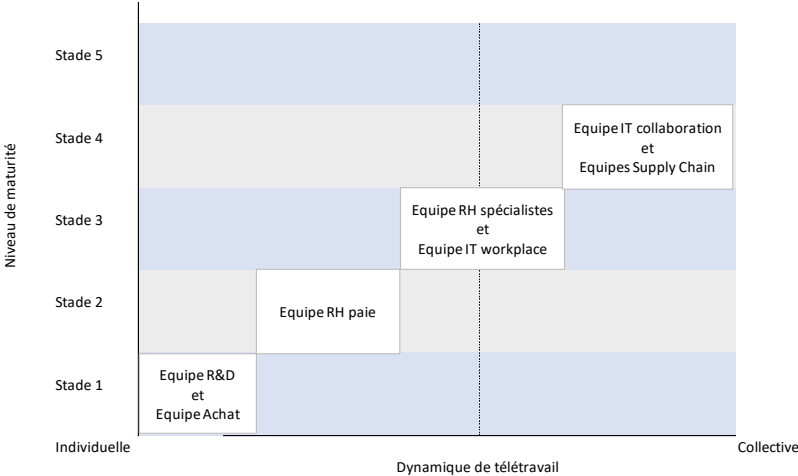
Niveau de maturité

Stade 5

Stade 4

Stade 3

Stade 2

Stade 1

Equipe IT collaboration
et
Equipes Supply Chain

Equipe RH spécialistes
et
Equipe IT workplace

Equipe RH paie

Equipe R&D
et
Equipe Achat

Individuelle

Collective

Dynamique de télétravail